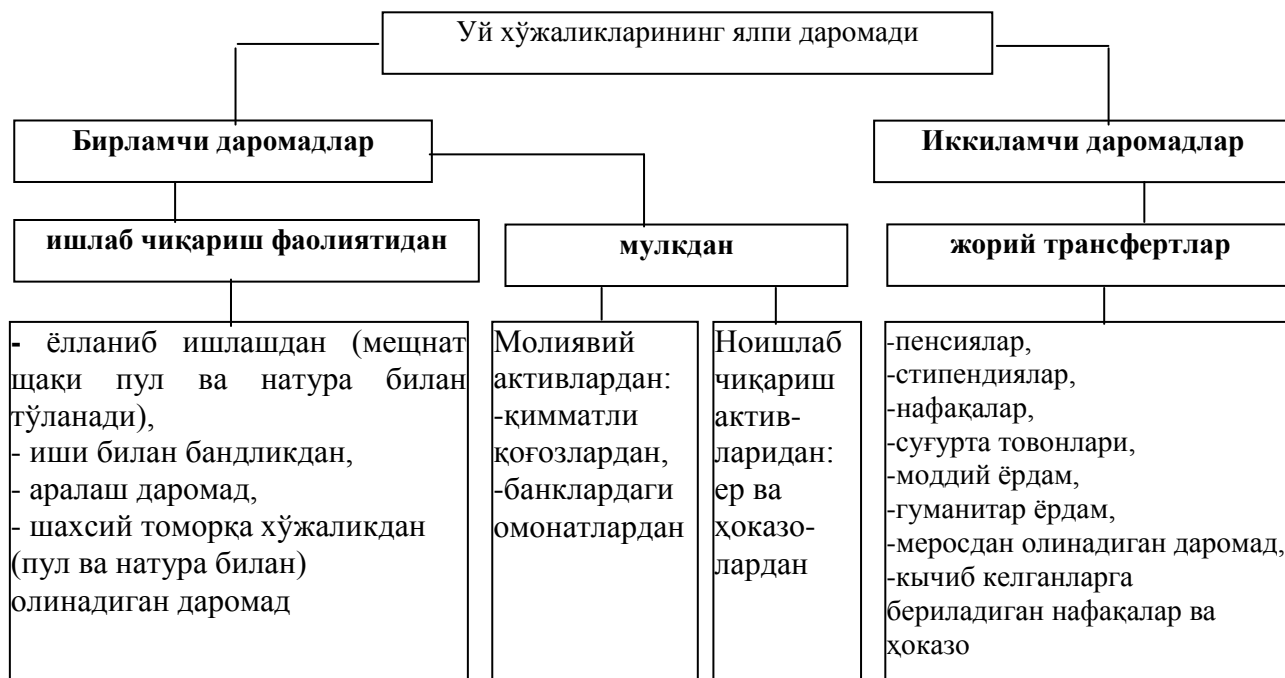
Уй хўжаликларининг ялпи даромади

**Бирламчи даромадлар**

**Иккиламчи даромадлар**

**ишлаб чиқариш фаолиятидан**

**мулкдан**

**жорий трансфертлар**

- ёлланиб ишлашдан (мещнат щақи пул ва натура билан тўланади),
- иши билан бандликдан,
- аралаш даромад,
- шахсий томорқа хўжаликдан (пул ва натура билан) олинадиган даромад

Молиявий активлардан:
-қимматли қоғозлардан,
-банклардаги омонатлардан

Ноишлаб чиқариш активларидан: ер ва ҳоказолардан

-пенсиялар,
-стипендиялар,
-нафақалар,
-суғурта товонлари,
-моддий ёрдам,
-гуманитар ёрдам,
-меросдан олинадиган даромад,
-кычиб келганларга бериладиган нафақалар ва ҳоказо